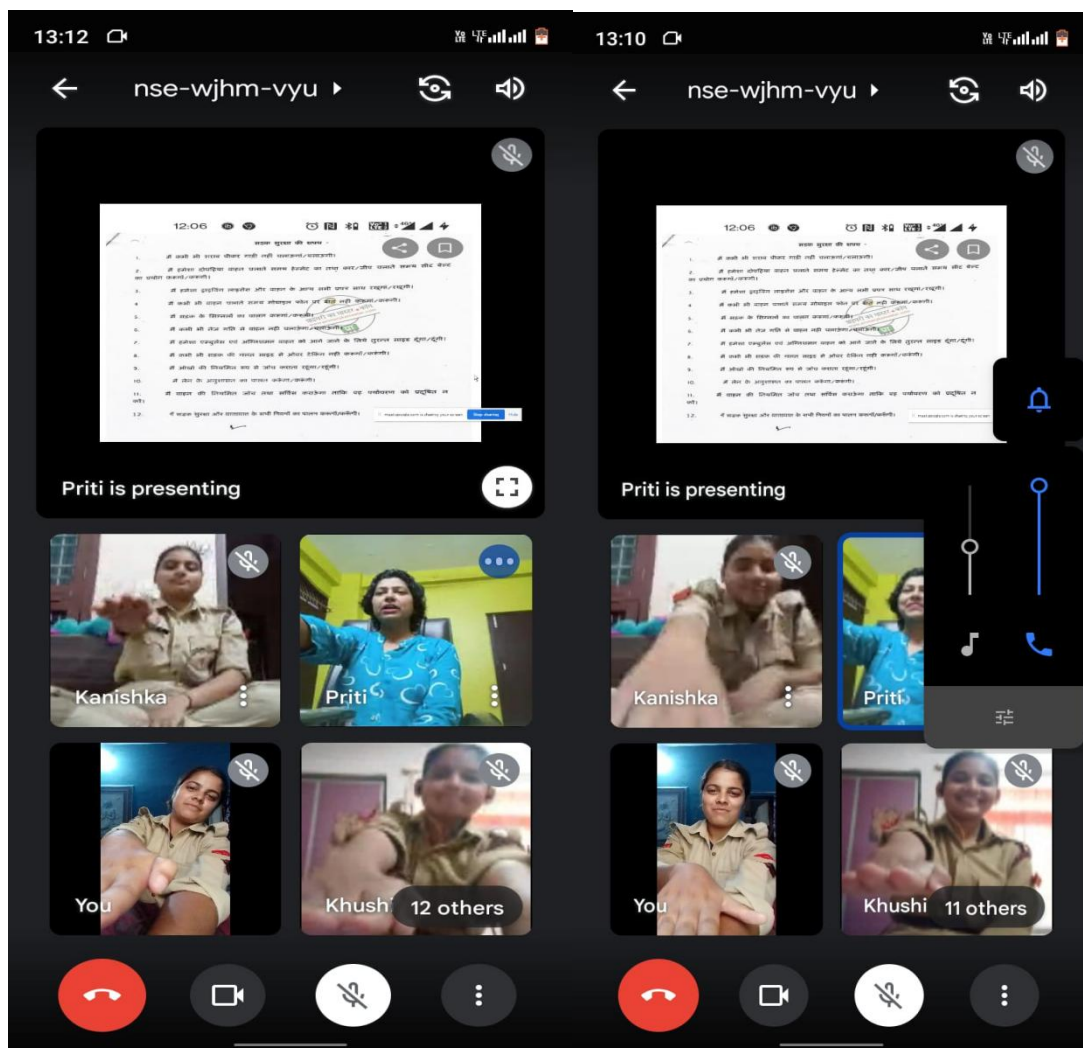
13:12

nse-wjhm-vyu

12:06

सड़क सुरक्षा की शपथ

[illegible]

Priti is presenting

Kanishka

Priti

You

Khush

12 others

13:10

nse-wjhm-vyu

12:06

सड़क सुरक्षा की शपथ

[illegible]

Priti is presenting

Kanishka

Priti

You

Khushi

11 others